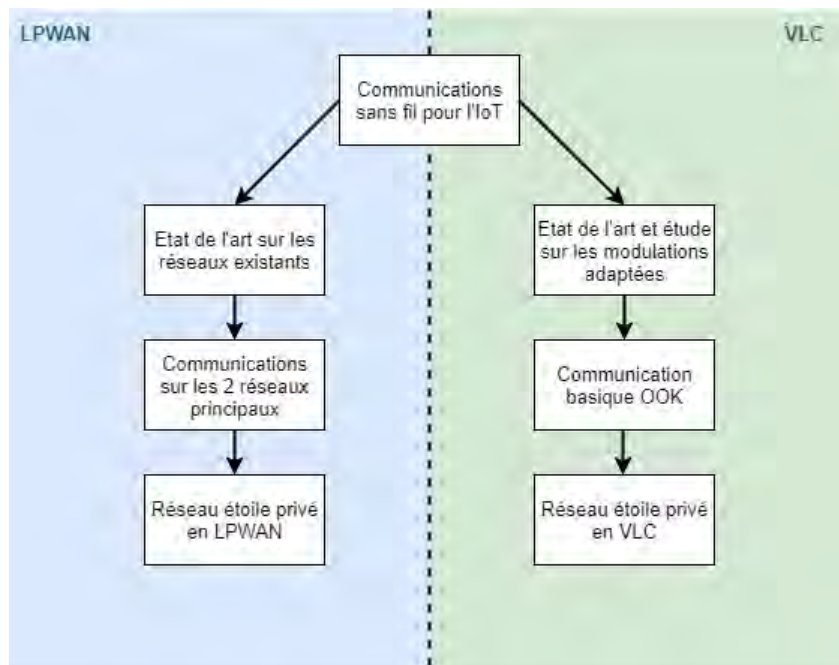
LPWAN

VLC

Communications sans fil pour l'IoT

Etat de l'art sur les réseaux existants

Communications sur les 2 réseaux principaux

Réseau étoile privé en LPWAN

Etat de l'art et étude sur les modulations adaptées

Communication basique OOK

Réseau étoile privé en VLC